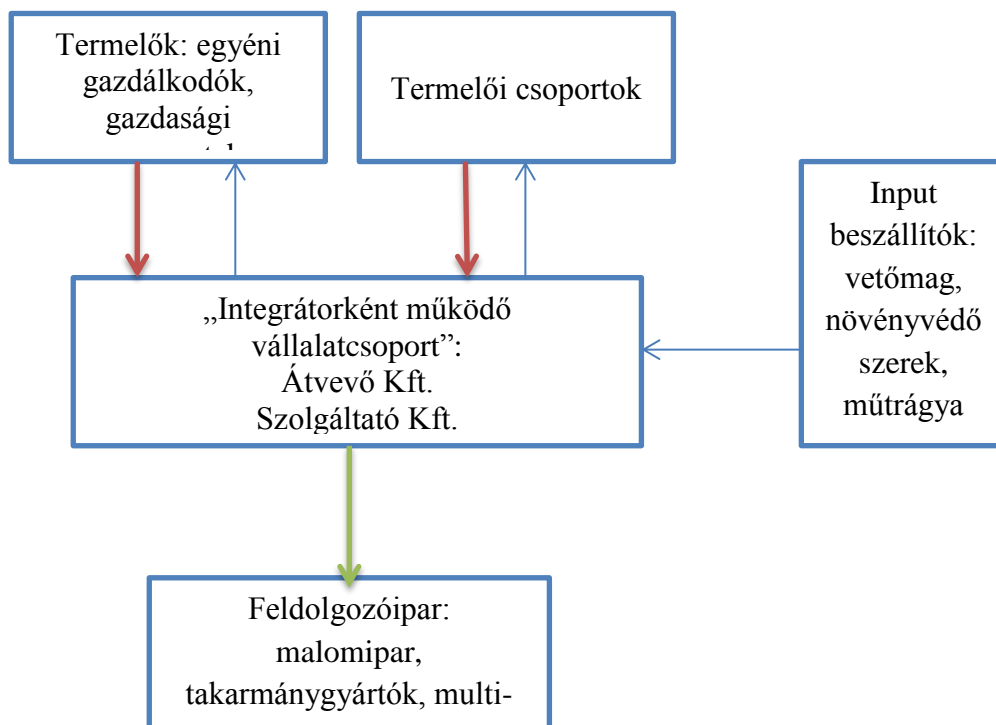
Termelők: egyéni gazdálkodók, gazdasági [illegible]

Termelői csoportok

Input beszállítók: vetőmag, növényvédő szerek, műtrágya

„Integrátorként működő vállalatcsoport”: Átvevő Kft. Szolgáltató Kft.

Feldolgozóipar: malomipar, takarmánygyártók, multi-